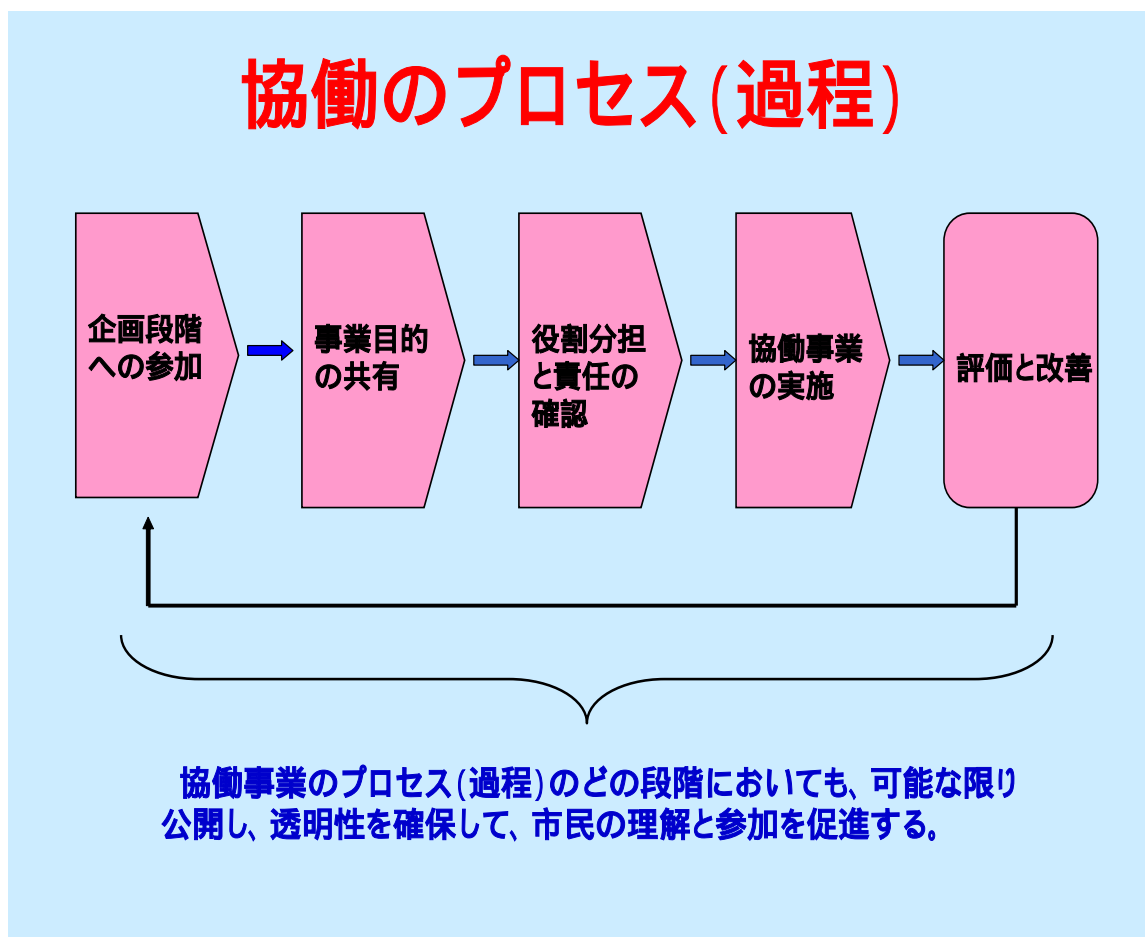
協働のプロセス(過程)

企画段階への参加

事業目的の共有

役割分担と責任の確認

協働事業の実施

評価と改善

協働事業のプロセス(過程)のどの段階においても、可能な限り公開し、透明性を確保して、市民の理解と参加を促進する。